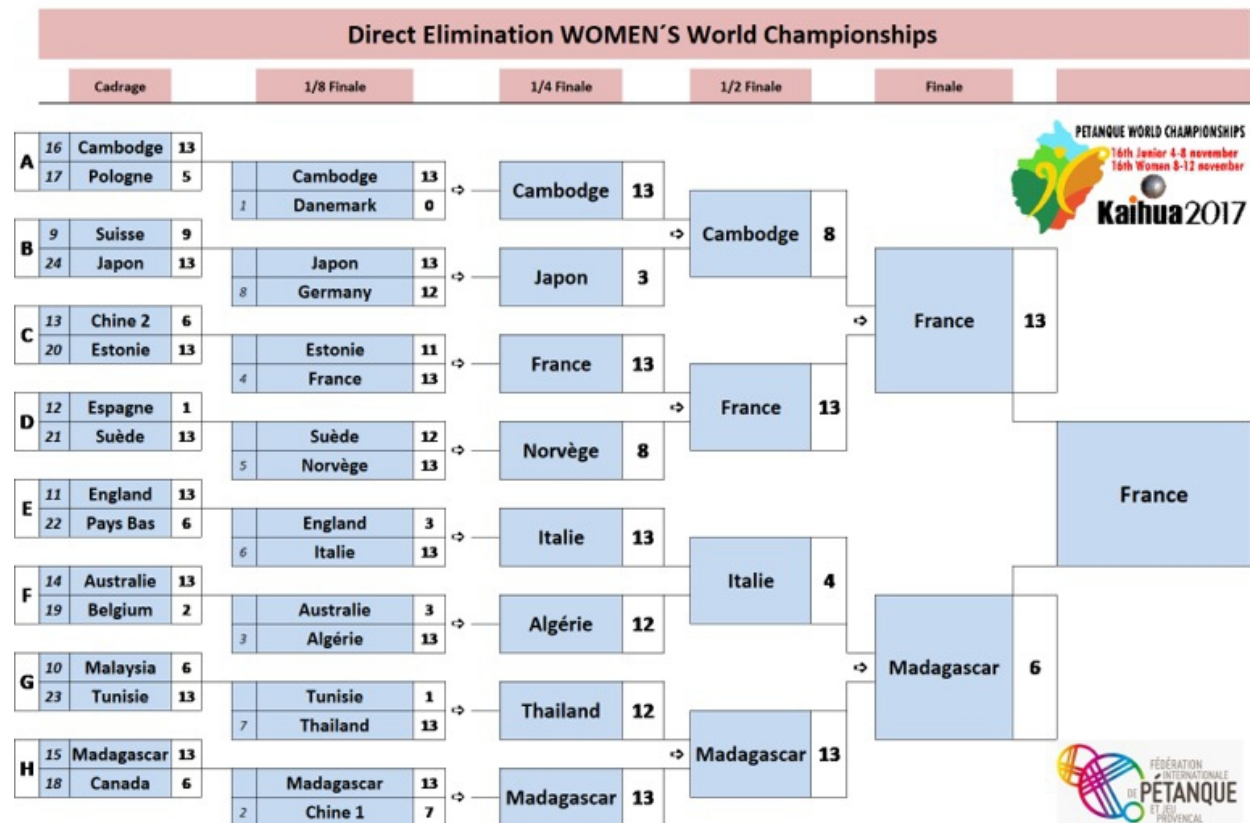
Direct Elimination WOMEN´S World Championships

Cadrage | 1/8 Finale | 1/4 Finale | 1/2 Finale | Finale

A
16 Cambodge 13
17 Pologne 5

B
9 Suisse 9
24 Japon 13

C
13 Chine 2 6
20 Estonie 13

D
12 Espagne 1
21 Suède 13

E
11 England 13
22 Pays Bas 6

F
14 Australie 13
19 Belgium 2

G
10 Malaysia 6
23 Tunisie 13

H
15 Madagascar 13
18 Canada 6

Cambodge 13
1 Danemark 0

Japon 13
8 Germany 12

Estonie 11
4 France 13

Suède 12
5 Norvège 13

England 3
6 Italie 13

Australie 3
3 Algérie 13

Tunisie 1
7 Thailand 13

Madagascar 13
2 Chine 1 7

Cambodge 13
Japon 3
France 13
Norvège 8
Italie 13
Algérie 12
Thailand 12
Madagascar 13

Cambodge 8
France 13
Italie 4
Madagascar 13

France 13
Madagascar 6

France

PETANQUE WORLD CHAMPIONSHIPS
16th Junior 4-8 november
16th Women 8-12 november
Kaihua2017

FÉDÉRATION INTERNATIONALE DE PÉTANQUE ET JEU PROVENCAL